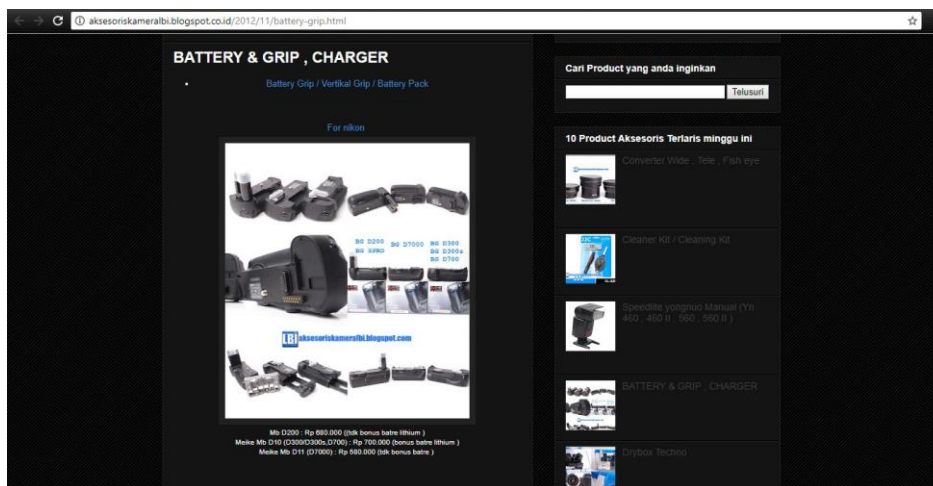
aksesoriskameralbi.blogspot.co.id/2012/11/battery-grip.html

BATTERY & GRIP , CHARGER

• Battery Grip / Vertikal Grip / Battery Pack

For nikon

BG D200 BG S5PRO BG D7000 BG D300 BG D300s BG D700

LBI aksesoriskameralbi.blogspot.com

Mb D200 : Rp 680.000 (tdk bonus batre lithium )
Meike Mb D10 (D300/D300s,D700) : Rp 700.000 (bonus batre lithium )
Meike Mb D11 (D7000) : Rp 580.000 (tdk bonus batre )

Cari Product yang anda inginkan

Telusuri

10 Product Aksesoris Terlaris minggu ini

Converter Wide , Tele , Fish eye

Cleaner Kit / Cleaning Kit

Speedlite yongnuo Manual (Yn 460 , 460 II , 560 , 560 II )

BATTERY & GRIP , CHARGER

Drybox Techno